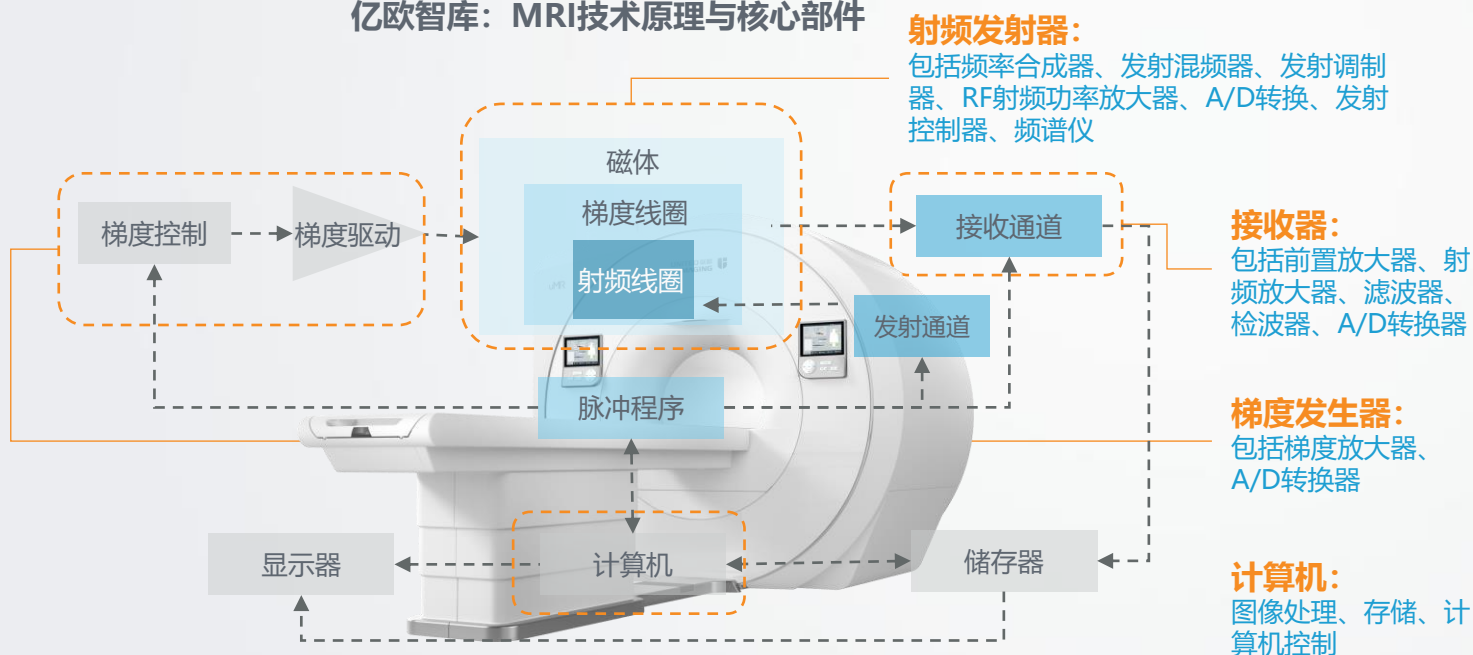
亿欧智库：MRI技术原理与核心部件

射频发射器：
包括频率合成器、发射混频器、发射调制器、RF射频功率放大器、A/D转换、发射控制器、频谱仪

磁体

梯度线圈

射频线圈

梯度控制

梯度驱动

接收通道

发射通道

脉冲程序

接收器：
包括前置放大器、射频放大器、滤波器、检波器、A/D转换器

梯度发生器：
包括梯度放大器、A/D转换器

显示器

计算机

储存器

计算机：
图像处理、存储、计算机控制